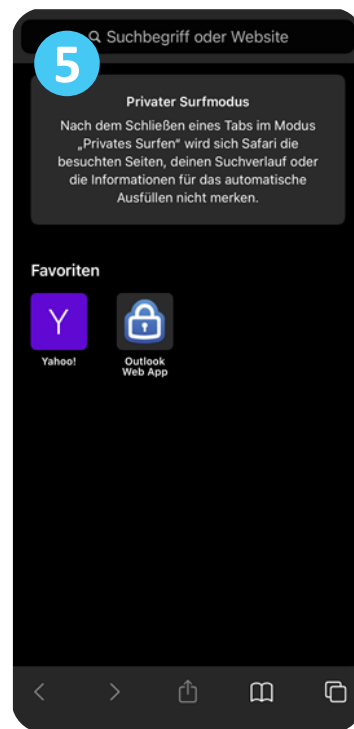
5

Suchbegriff oder Website

Privater Surfmodus

Nach dem Schließen eines Tabs im Modus „Privates Surfen“ wird sich Safari die besuchten Seiten, deinen Suchverlauf oder die Informationen für das automatische Ausfüllen nicht merken.

Favoriten

Y
Yahoo!

Outlook Web App